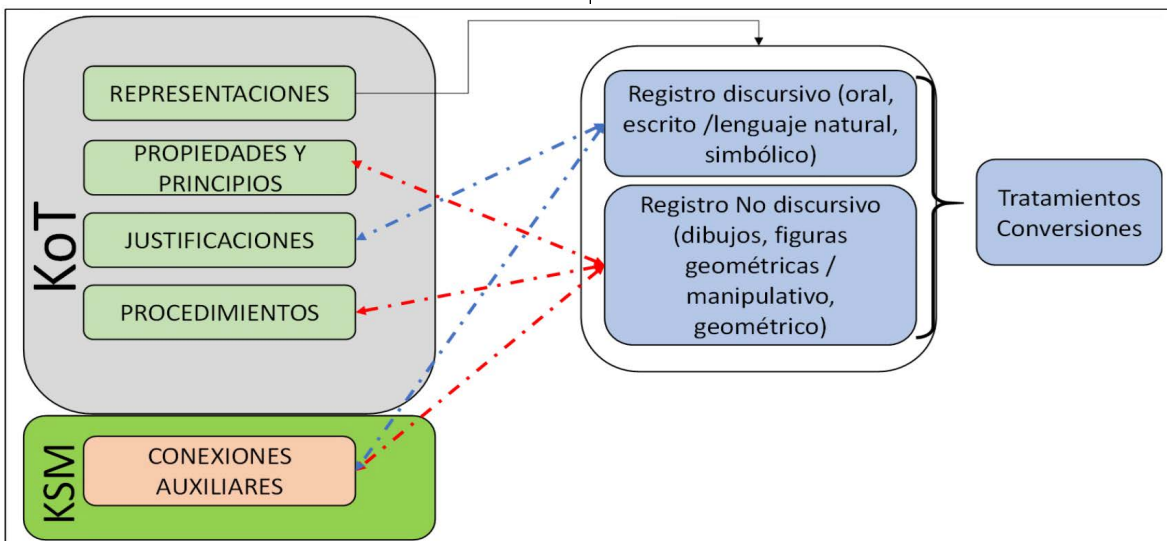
KoT

REPRESENTACIONES

PROPIEDADES Y PRINCIPIOS

JUSTIFICACIONES

PROCEDIMIENTOS

KSM

CONEXIONES AUXILIARES

Registro discursivo (oral, escrito /lenguaje natural, simbólico)

Registro No discursivo (dibujos, figuras geométricas / manipulativo, geométrico)

Tratamientos Conversiones